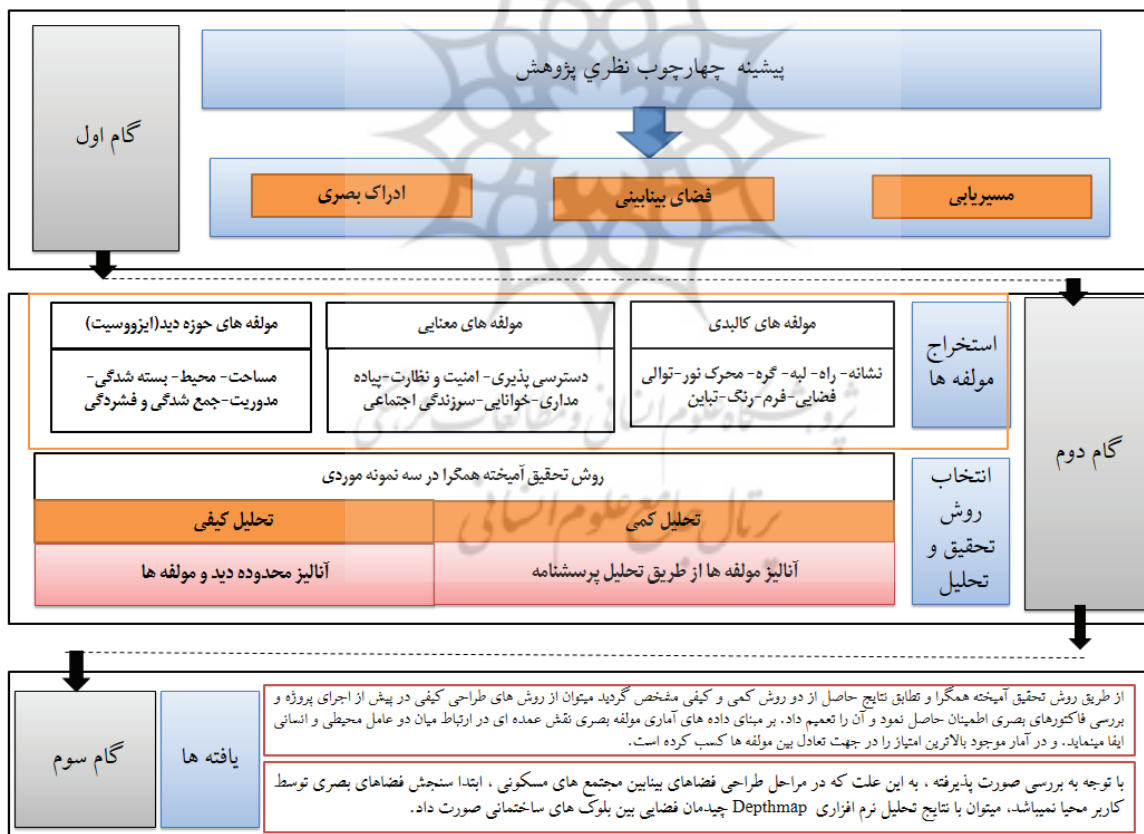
گام اول

پیشینه چهارچوب نظري پژوهش

مسیریابی

فضای بینابینی

ادراک بصری

گام دوم

استخراج مولفه ها

مولفه های کالبدی

نشانه- راه- لبه- گره- محرک نور-توالی فضایی-فرم-رنگ-تباین

مولفه های معنایی

دسترسی پذیری- امنیت و نظارت-پیاده مداری-خوانایی-سرزندگی اجتماعی

مولفه های حوزه دید(ایزوویسیت)

مساحت- محیط- بسته شدگی- مدوریت-جمع شدگی و فشردگی

انتخاب روش تحقیق و تحلیل

روش تحقیق آمیخته همگرا در سه نمونه موردی

تحلیل کمی

تحلیل کیفی

آنالیز مولفه ها از طریق تحلیل پرسشنامه

آنالیز محدوده دید و مولفه ها

گام سوم

یافته ها

از طریق روش تحقیق آمیخته همگرا و تطابق نتایج حاصل از دو روش کمی و کیفی مشخص گردید میتوان از روش های طراحی کیفی در پیش از اجرای پروژه و بررسی فاکتورهای بصری اطمینان حاصل نمود و آن را تعمیم داد. بر مبنای داده های آماری مولفه بصری نقش عمده ای در ارتباط میان دو عامل محیطی و انسانی ایفا مینماید. و در آمار موجود بالاترین امتیاز را در جهت تعادل بین مولفه ها کسب کرده است.

با توجه به بررسی صورت پذیرفته ، به این علت که در مراحل طراحی فضاهای بینابین مجتمع های مسکونی ، ابتدا سنجش فضاهای بصری توسط کاربر محیا نمیباشد، میتوان با نتایج تحلیل نرم افزاری Depthmap چیدمان فضایی بین بلوک های ساختمانی صورت داد.